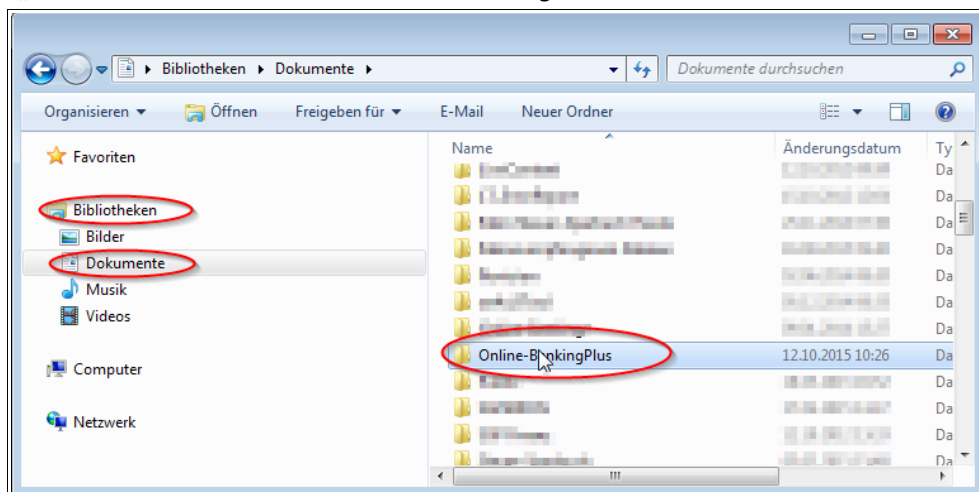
Bibliotheken ▸ Dokumente ▸

Dokumente durchsuchen

Organisieren ▾ Öffnen Freigeben für ▾ E-Mail Neuer Ordner

Favoriten

Bibliotheken
Bilder
Dokumente
Musik
Videos

Computer

Netzwerk

| Name | Änderungsdatum | Ty |
|---|---|---|
| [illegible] | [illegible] | Da |
| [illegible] | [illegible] | Da |
| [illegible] | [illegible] | Da |
| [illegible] | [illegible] | Da |
| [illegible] | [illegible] | Da |
| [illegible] | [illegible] | Da |
| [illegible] | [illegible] | Da |
| Online-B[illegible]kingPlus | 12.10.2015 10:26 | Da |
| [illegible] | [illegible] | Da |
| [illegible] | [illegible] | Da |
| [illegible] | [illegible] | Da |
| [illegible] | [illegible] | Da |
| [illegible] | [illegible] | Da |